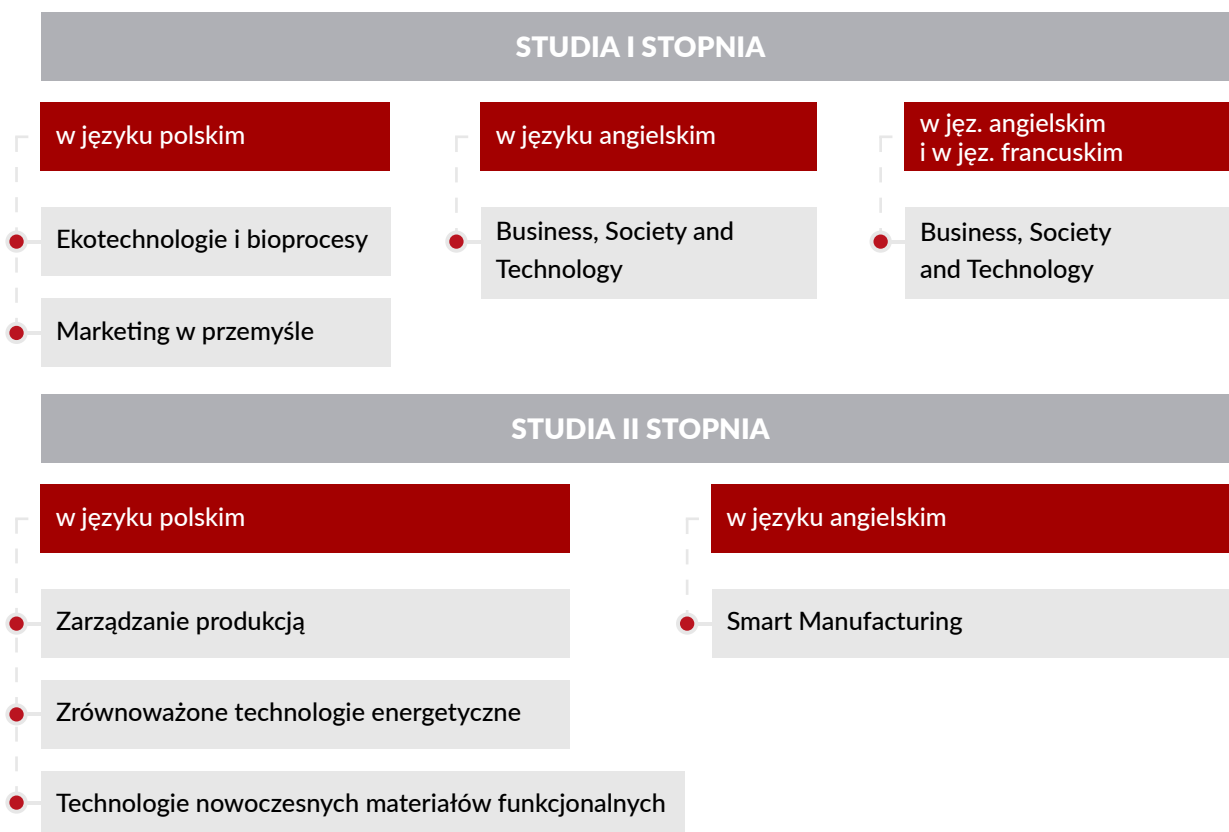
STUDIA I STOPNIA

w języku polskim

Ekotechnologie i bioprocesy

Marketing w przemyśle

w języku angielskim

Business, Society and Technology

w jęz. angielskim i w jęz. francuskim

Business, Society and Technology

STUDIA II STOPNIA

w języku polskim

Zarządzanie produkcją

Zrównoważone technologie energetyczne

Technologie nowoczesnych materiałów funkcjonalnych

w języku angielskim

Smart Manufacturing